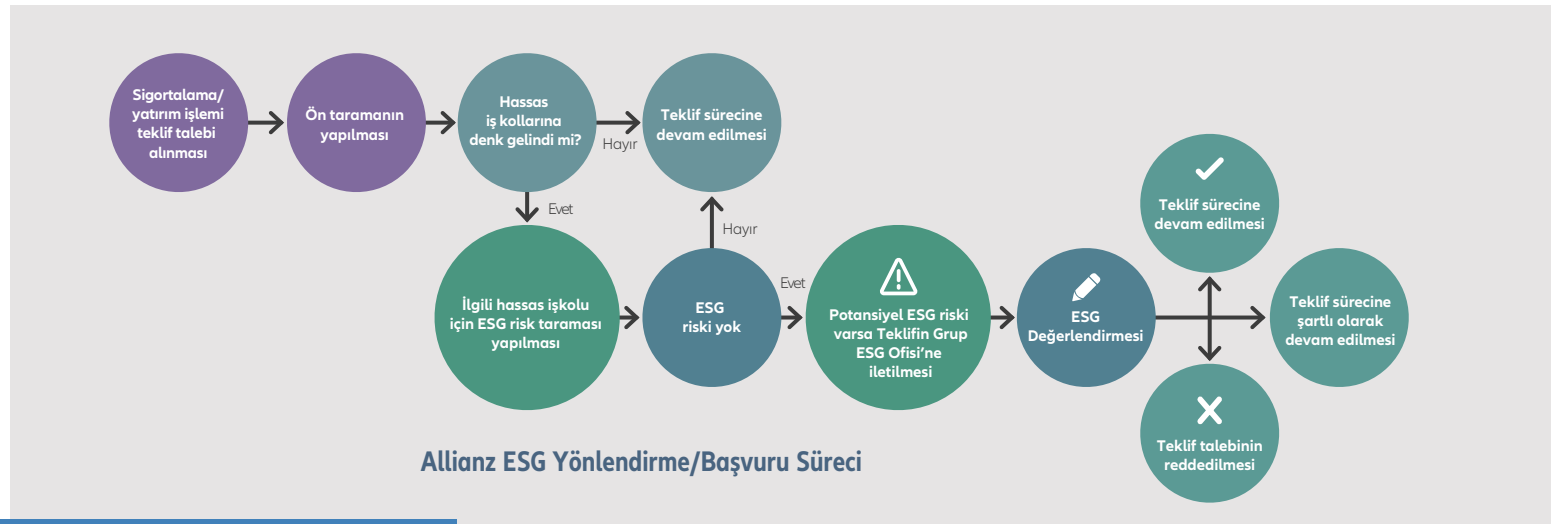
Sigortalama/ yatırım işlemi teklif talebi alınması

Ön taramanın yapılması

Hassas iş kollarına denk gelindi mi?

Hayır

Teklif sürecine devam edilmesi

Evet

Hayır

İlgili hassas işkolu için ESG risk taraması yapılması

ESG riski yok

Evet

Potansiyel ESG riski varsa Teklifin Grup ESG Ofisi'ne iletilmesi

ESG Değerlendirmesi

Teklif sürecine devam edilmesi

Teklif sürecine şartlı olarak devam edilmesi

Teklif talebinin reddedilmesi

Allianz ESG Yönlendirme/Başvuru Süreci